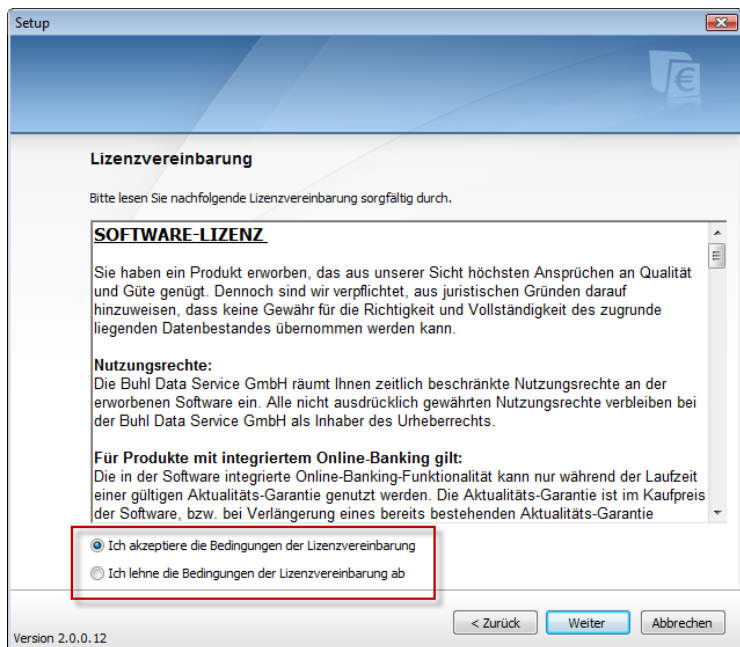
Setup

Lizenzvereinbarung

Bitte lesen Sie nachfolgende Lizenzvereinbarung sorgfältig durch.

SOFTWARE-LIZENZ

Sie haben ein Produkt erworben, das aus unserer Sicht höchsten Ansprüchen an Qualität und Güte genügt. Dennoch sind wir verpflichtet, aus juristischen Gründen darauf hinzuweisen, dass keine Gewähr für die Richtigkeit und Vollständigkeit des zugrunde liegenden Datenbestandes übernommen werden kann.

Nutzungsrechte:
Die Buhl Data Service GmbH räumt Ihnen zeitlich beschränkte Nutzungsrechte an der erworbenen Software ein. Alle nicht ausdrücklich gewährten Nutzungsrechte verbleiben bei der Buhl Data Service GmbH als Inhaber des Urheberrechts.

Für Produkte mit integriertem Online-Banking gilt:
Die in der Software integrierte Online-Banking-Funktionalität kann nur während der Laufzeit einer gültigen Aktualitäts-Garantie genutzt werden. Die Aktualitäts-Garantie ist im Kaufpreis der Software, bzw. bei Verlängerung eines bereits bestehenden Aktualitäts-Garantie

Ich akzeptiere die Bedingungen der Lizenzvereinbarung

Ich lehne die Bedingungen der Lizenzvereinbarung ab

Version 2.0.0.12

< Zurück Weiter Abbrechen